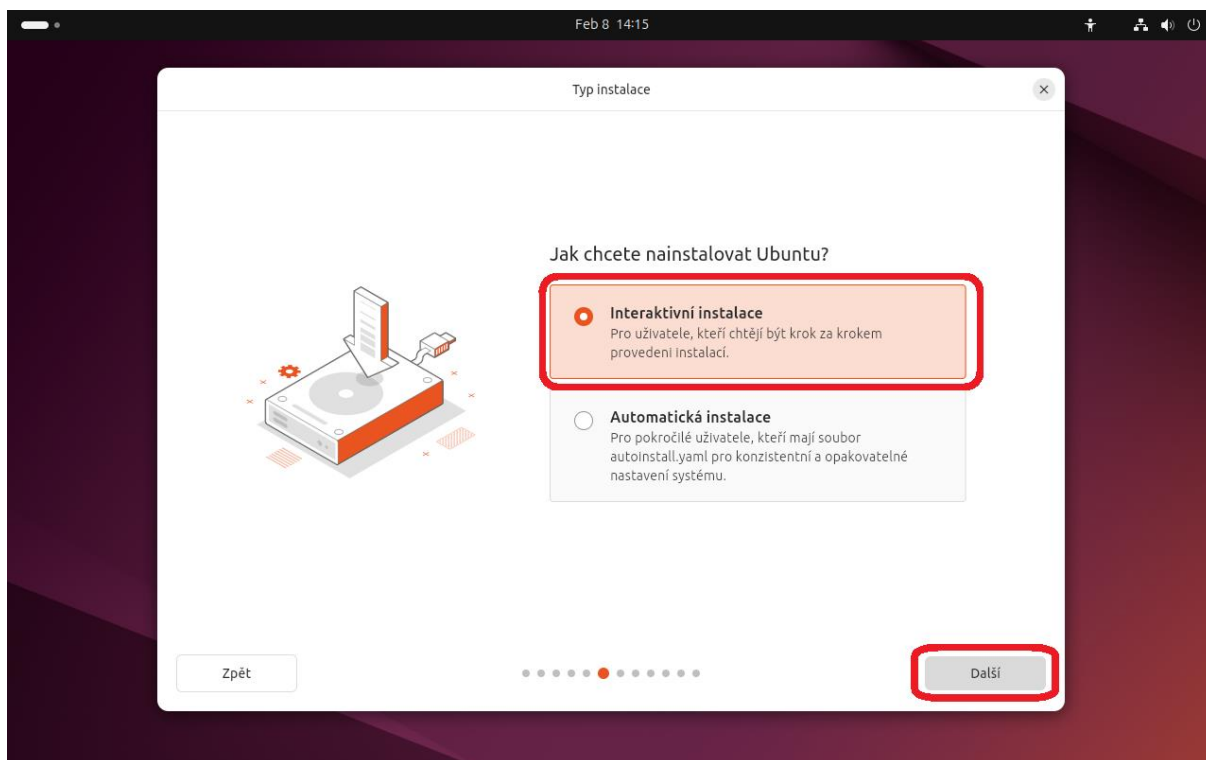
Feb 8 14:15

Typ instalace

Jak chcete nainstalovat Ubuntu?

Interaktivní instalace
Pro uživatele, kteří chtějí být krok za krokem provedeni instalací.

Automatická instalace
Pro pokročilé uživatele, kteří mají soubor autoinstall.yaml pro konzistentní a opakovatelné nastavení systému.

Zpět

Další